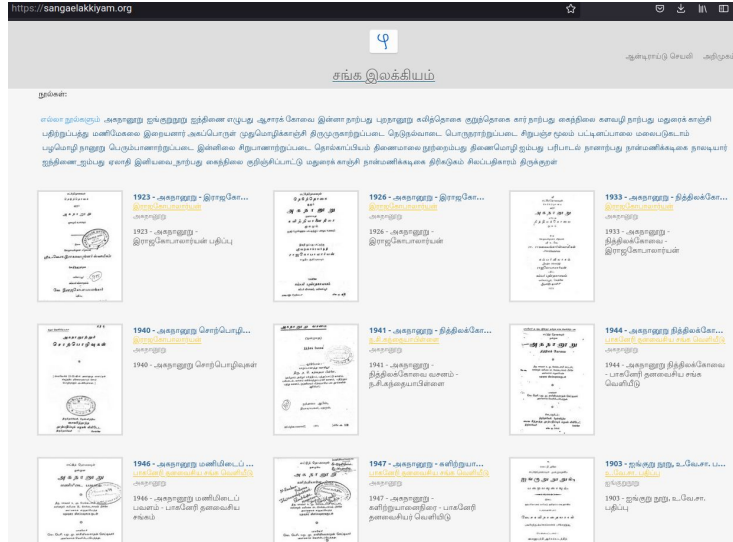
https://sangaelakkiyam.org

ஆண்டிறாப்பு செய்தி அறிமுகம்

சங்க இலக்கியம்

நூல்கள்:

எல்லா நூல்களும் அகநானூறு ஐங்குறுநூறு ஐந்திணை எழுபது ஆசாரக் கோவை இன்னா நாற்பது புறநானூறு கலித்தொகை குறுந்தொகை கார் நாற்பது கைந்நிலை களவழி நாற்பது மதுரைக் காஞ்சி பதிற்றுப்பத்து மணிமேகலை இறையனார் அகப்பொருள் முதுமொழிக்காஞ்சி திருமுருகாற்றுப்படை நெடுநல்வாடை பொருநராற்றுப்படை சிறுபஞ்சமூலம் பட்டினப்பாலை மலைபடுகடாம் பழமொழி நானூறு பெரும்பாணாற்றுப்படை இன்னிலை சிறுபாணாற்றுப்படை தொல்காப்பியம் திணைமாலை நூற்றைம்பது திணைமொழி ஐம்பது பரிபாடல் நாலடியார் நான்மணிக்கடிகை நாலடியார் ஐந்திணை ஐம்பது ஏலாதி இனியவை நாற்பது கைந்நிலை குறிஞ்சிப்பாட்டு மதுரைக் காஞ்சி நான்மணிக்கடிகை திரிகடுகம் சிலப்பதிகாரம் திருக்குறள்

1923 - அகநானூறு - இராஜகோ...
இராஜகோபாலார்யன்
அகநானூறு
1923 - அகநானூறு - இராஜகோபாலார்யன் பதிப்பு

1926 - அகநானூறு - இராஜகோ...
இராஜகோபாலார்யன்
அகநானூறு
1926 - அகநானூறு - இராஜகோபாலார்யன்

1933 - அகநானூறு - நித்திலக்கோ...
இராஜகோபாலார்யன்
அகநானூறு
1933 - அகநானூறு - நித்திலக்கோவை - இராஜகோபாலார்யன்

1940 - அகநானூறு சொற்பொழி...
இராஜகோபாலார்யன்
அகநானூறு
1940 - அகநானூறு சொற்பொழிவுகள்

1941 - அகநானூறு - நித்திலக்கோ...
ந.சி.கந்தையாபிள்ளை
அகநானூறு
1941 - அகநானூறு - நித்திலக்கோவை வசனம் - ந.சி.கந்தையாபிள்ளை

1944 - அகநானூறு நித்திலக்கோ...
பாகனேரி தனவைசிய சங்க வெளியீடு
அகநானூறு
1944 - அகநானூறு நித்திலக்கோவை - பாகனேரி தனவைசிய சங்க வெளியீடு

1946 - அகநானூறு மணிமிடைப் ...
பாகனேரி தனவைசிய சங்க வெளியீடு
அகநானூறு
1946 - அகநானூறு மணிமிடைப் பவளம் - பாகனேரி தனவைசிய சங்கம்

1947 - அகநானூறு - களிற்றுயா...
பாகனேரி தனவைசிய சங்க வெளியீடு
அகநானூறு
1947 - அகநானூறு - களிற்றுயானைநிரை - பாகனேரி தனவைசியர் வெளியீடு

1903 - ஐங்குறு நூறு, உ.வே.சா. ப...
உ.வே.சா. பதிப்பு
ஐங்குறுநூறு
1903 - ஐங்குறு நூறு, உ.வே.சா. பதிப்பு